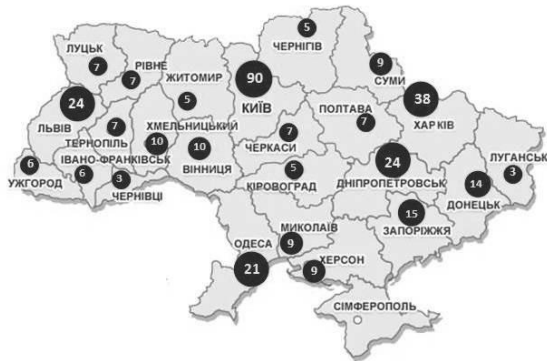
5
ЧЕРНІГІВ
ЛУЦЬК
7
РІВНЕ
7
ЖИТОМИР
90
КИЇВ
9
СУМИ
24
ЛЬВІВ
5
7
ТЕРНОПІЛЬ
ХМЕЛЬНИЦЬКИЙ
10
10
ВІННИЦЯ
7
ЧЕРКАСИ
ПОЛТАВА
7
38
ХАРКІВ
6
УЖГОРОД
6
ІВАНО-ФРАНКІВСЬК
3
ЧЕРНІВЦІ
5
КІРОВОГРАД
24
ДНІПРОПЕТРОВСЬК
ЛУГАНСЬК
14
3
ДОНЕЦЬК
15
ЗАПОРІЖЖЯ
МИКОЛАЇВ
9
ОДЕСА
21
9
ХЕРСОН
СІМФЕРОПОЛЬ